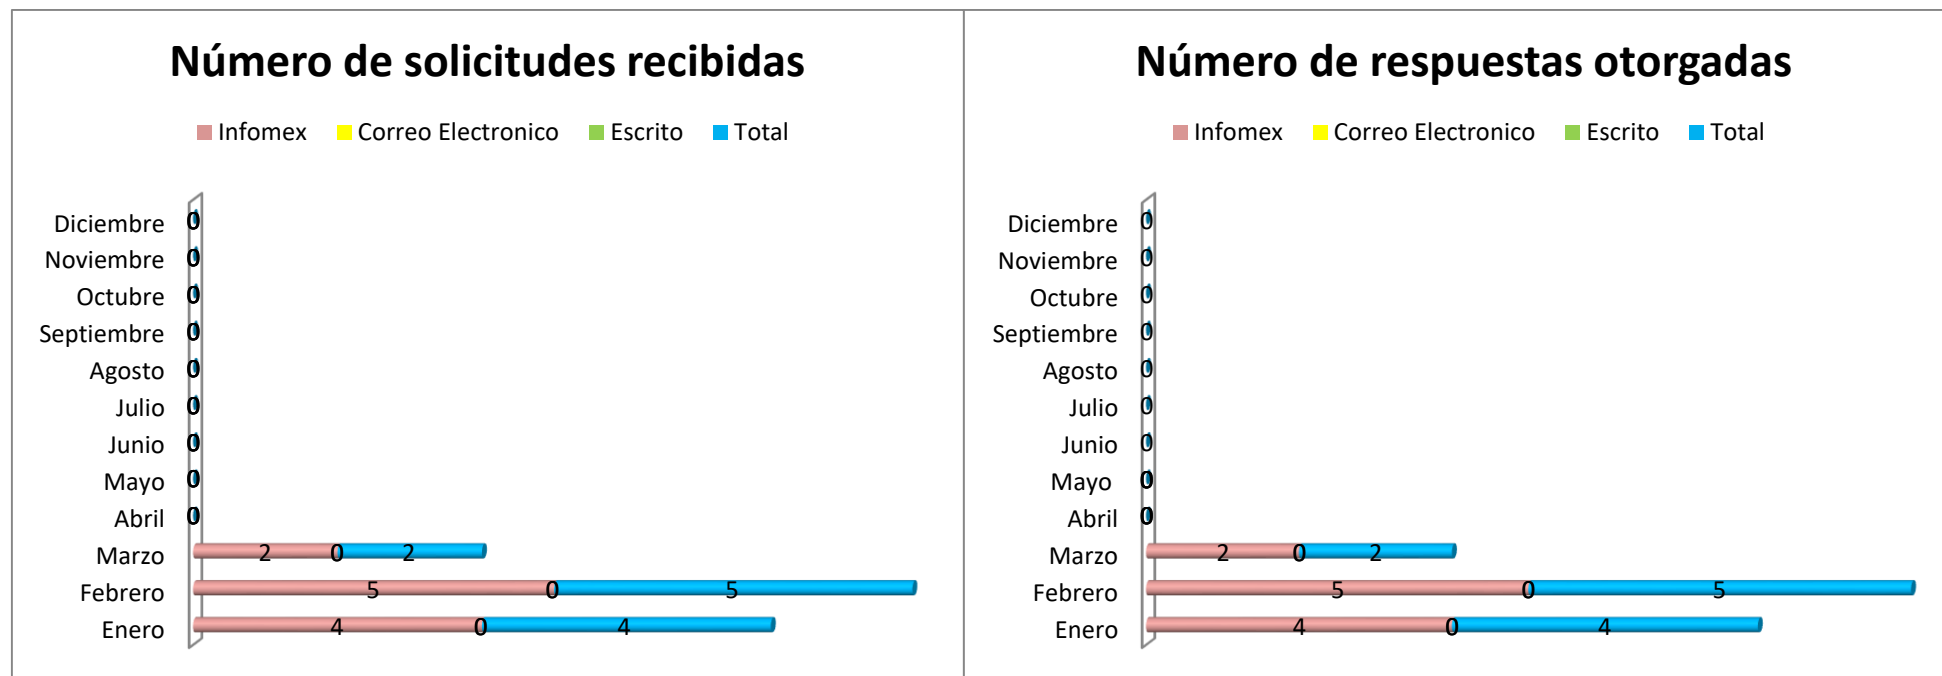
Número de solicitudes recibidas

Infomex Correo Electronico Escrito Total

Diciembre 0
Noviembre 0
Octubre 0
Septiembre 0
Agosto 0
Julio 0
Junio 0
Mayo 0
Abril 0
Marzo 2 0 2
Febrero 5 0 5
Enero 4 0 4

Número de respuestas otorgadas

Infomex Correo Electronico Escrito Total

Diciembre 0
Noviembre 0
Octubre 0
Septiembre 0
Agosto 0
Julio 0
Junio 0
Mayo 0
Abril 0
Marzo 2 0 2
Febrero 5 0 5
Enero 4 0 4